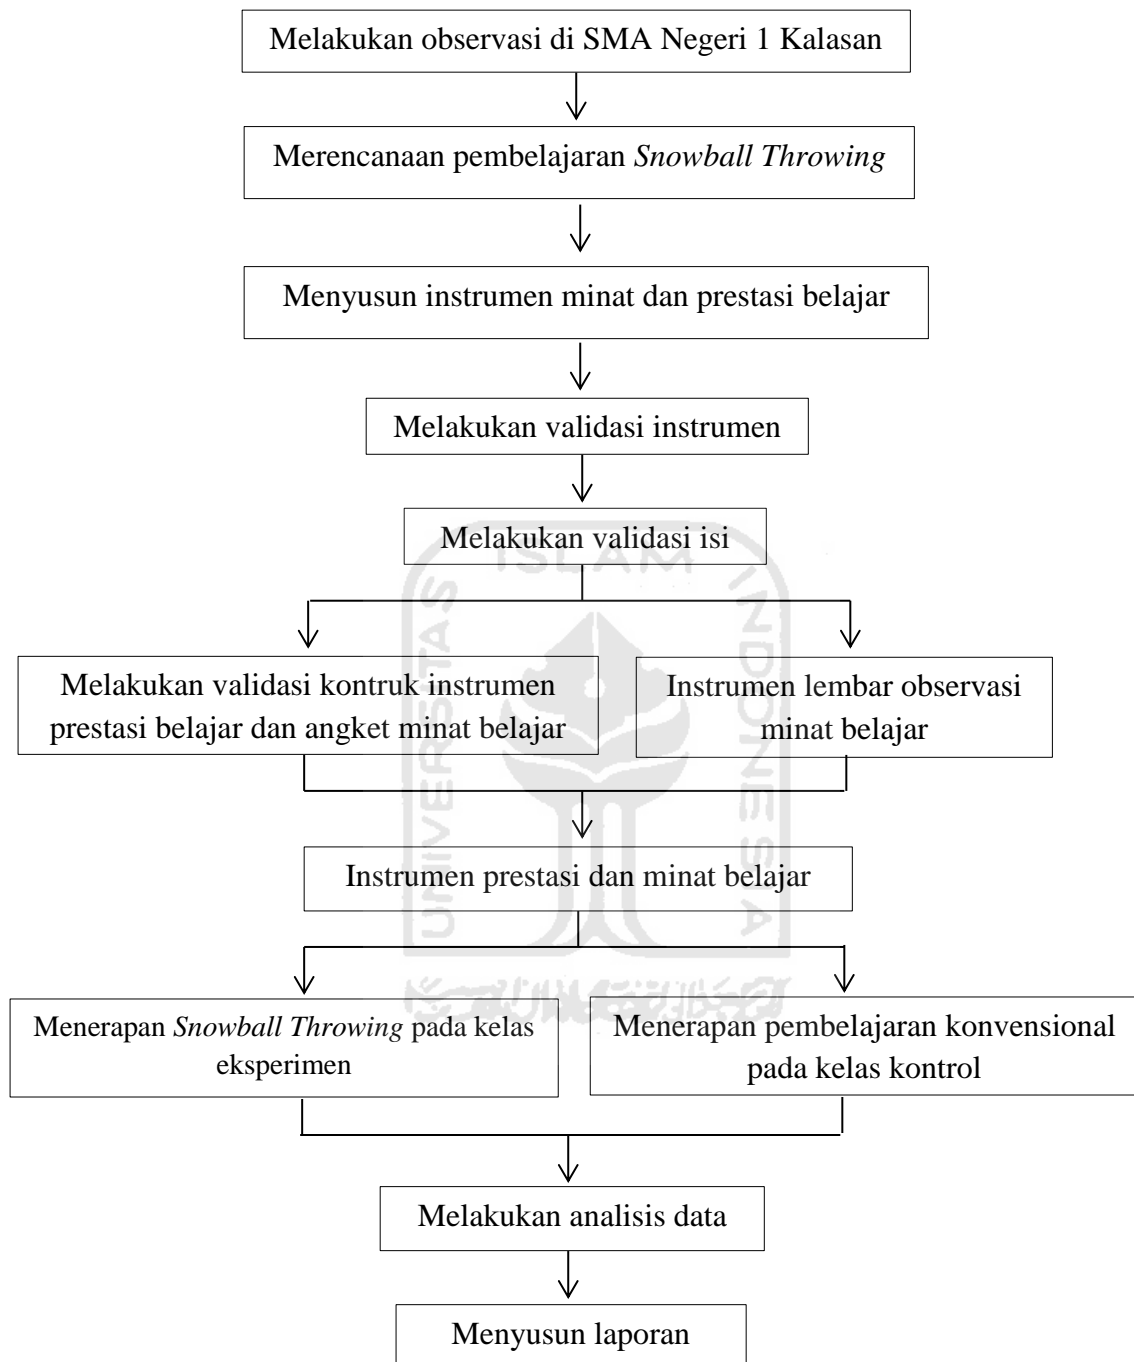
Melakukan observasi di SMA Negeri 1 Kalasan

Merencanaan pembelajaran *Snowball Throwing*

Menyusun instrumen minat dan prestasi belajar

Melakukan validasi instrumen

Melakukan validasi isi

Melakukan validasi kontruk instrumen prestasi belajar dan angket minat belajar

Instrumen lembar observasi minat belajar

Instrumen prestasi dan minat belajar

Menerapan *Snowball Throwing* pada kelas eksperimen

Menerapan pembelajaran konvensional pada kelas kontrol

Melakukan analisis data

Menyusun laporan